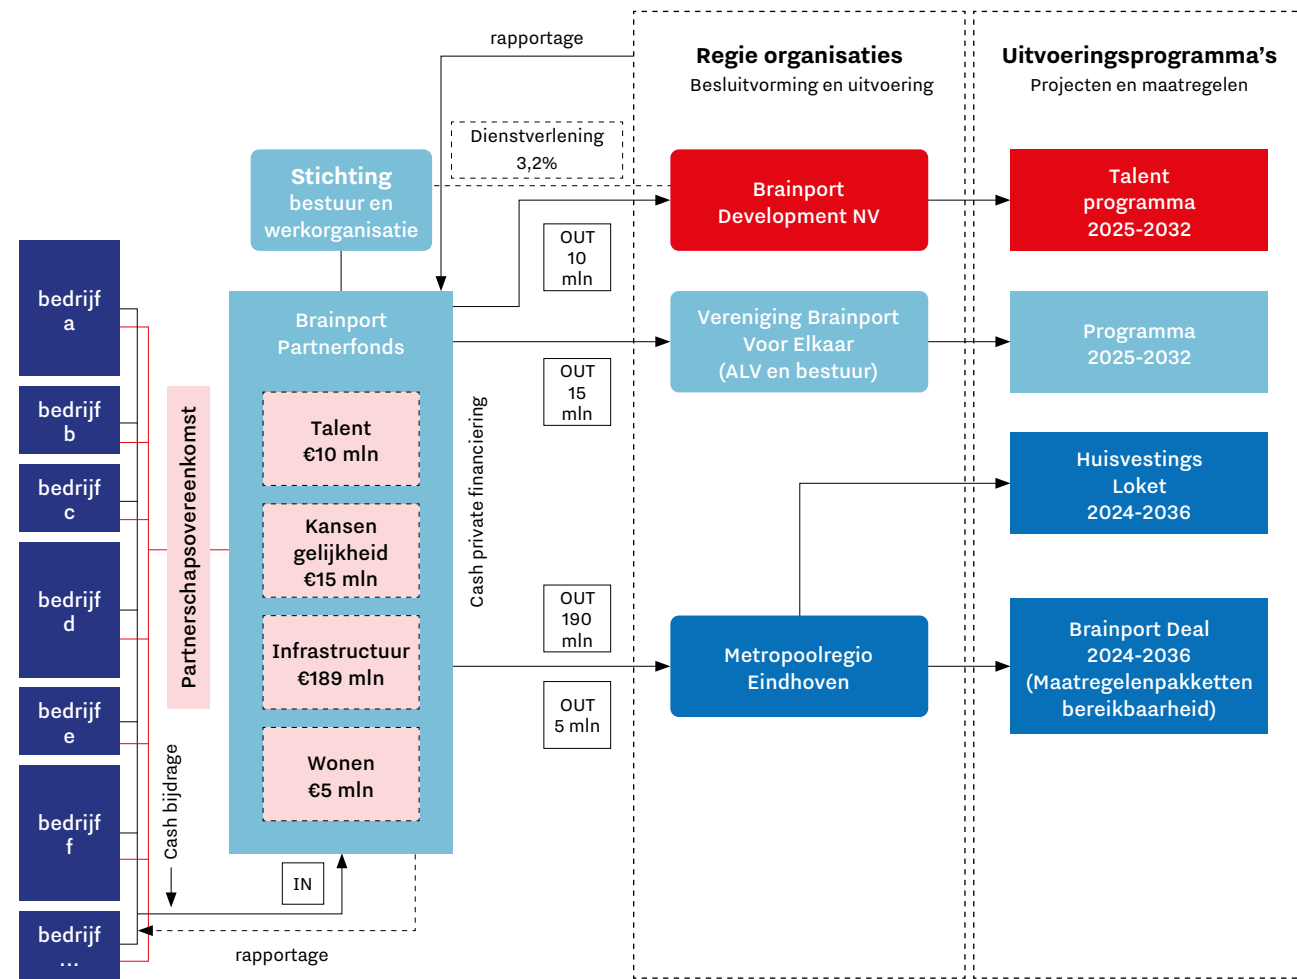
rapportage

Regie organisaties
Besluitvorming en uitvoering

Uitvoeringsprogramma's
Projecten en maatregelen

Dienstverlening
3,2%

Stichting
bestuur en
werkorganisatie

Brainport
Development NV

Talent
programma
2025-2032

OUT
10
mln

bedrijf
a

Brainport
Partnerfonds

Vereniging Brainport
Voor Elkaar
(ALV en bestuur)

Programma
2025-2032

OUT
15
mln

bedrijf
b

Partnerschapsovereenkomst

Talent
€10 mln

Cash private financiering

bedrijf
c

Kansen
gelijkheid
€15 mln

Huisvestings
Loket
2024-2036

bedrijf
d

Infrastructuur
€189 mln

OUT
190
mln

Metropoolregio
Eindhoven

Brainport Deal
2024-2036
(Maatregelenpakketten
bereikbaarheid)

OUT
5 mln

bedrijf
e

Wonen
€5 mln

Cash bijdrage

bedrijf
f

IN

bedrijf
...

rapportage